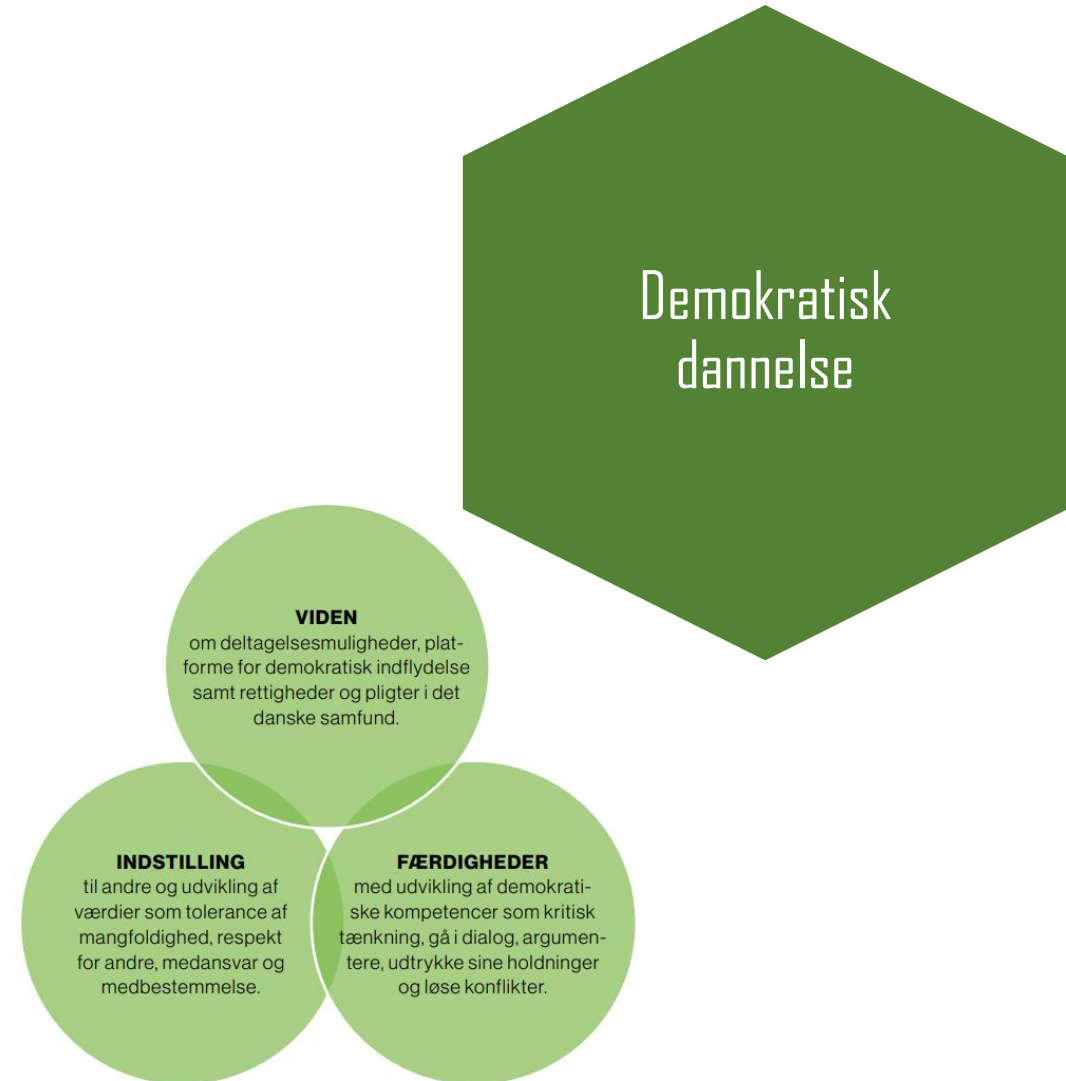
Demokratisk dannelse

VIDEN
om deltagelsesmuligheder, platforme for demokratisk indflydelse samt rettigheder og pligter i det danske samfund.

INDSTILLING
til andre og udvikling af værdier som tolerance af mangfoldighed, respekt for andre, medansvar og medbestemmelse.

FÆRDIGHEDER
med udvikling af demokratiske kompetencer som kritisk tænkning, gå i dialog, argumentere, udtrykke sine holdninger og løse konflikter.